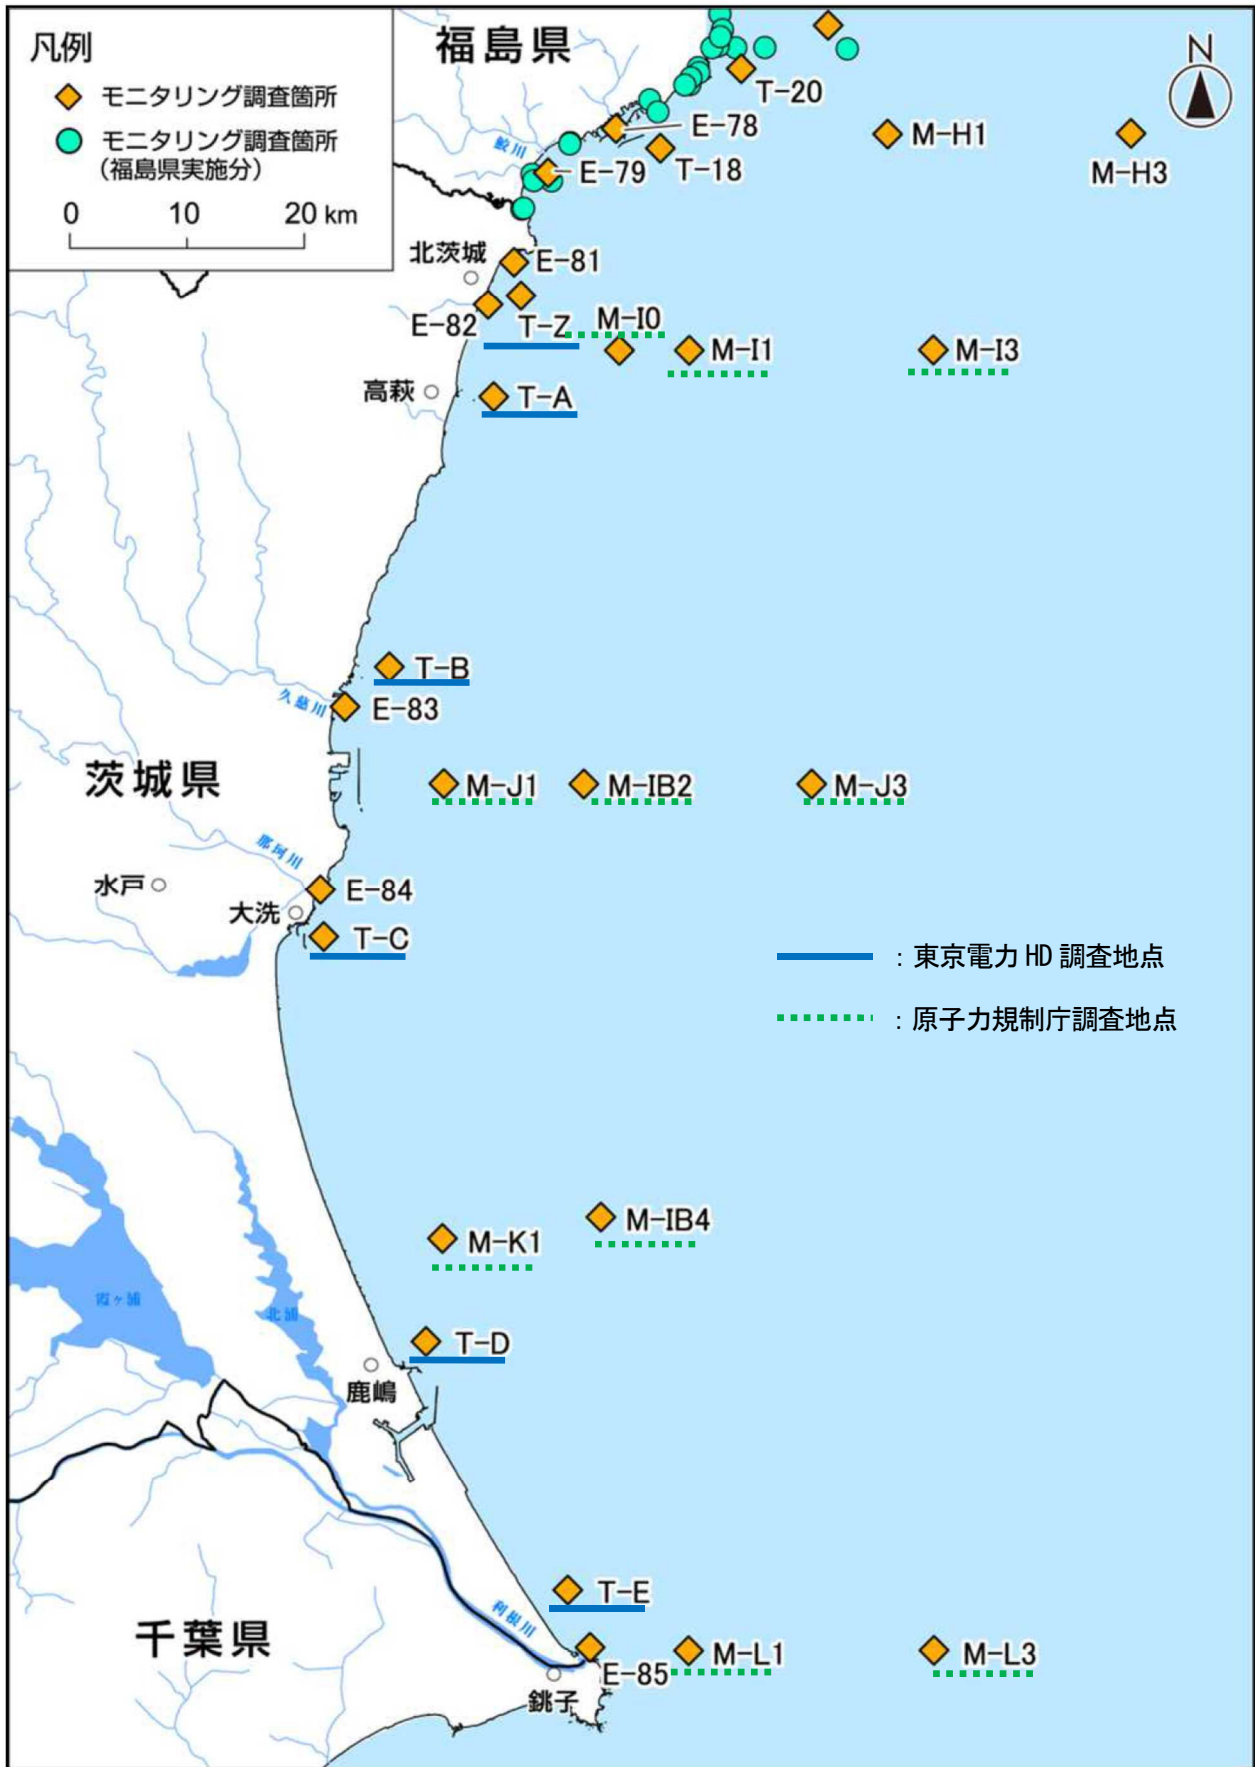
凡例
モニタリング調査箇所
モニタリング調査箇所
（福島県実施分）
0 10 20 km

福島県
N
T-20
E-78
M-H1
M-H3
鮫川
E-79
T-18
北茨城
E-81
E-82
T-Z
M-I0
M-I1
M-I3
高萩
T-A
T-B
久慈川
E-83
茨城県
M-J1
M-IB2
M-J3
那珂川
水戸
E-84
大洗
T-C
：東京電力 HD 調査地点
：原子力規制庁調査地点
M-IB4
M-K1
霞ヶ浦
北浦
T-D
鹿嶋
T-E
利根川
千葉県
E-85
M-L1
M-L3
銚子